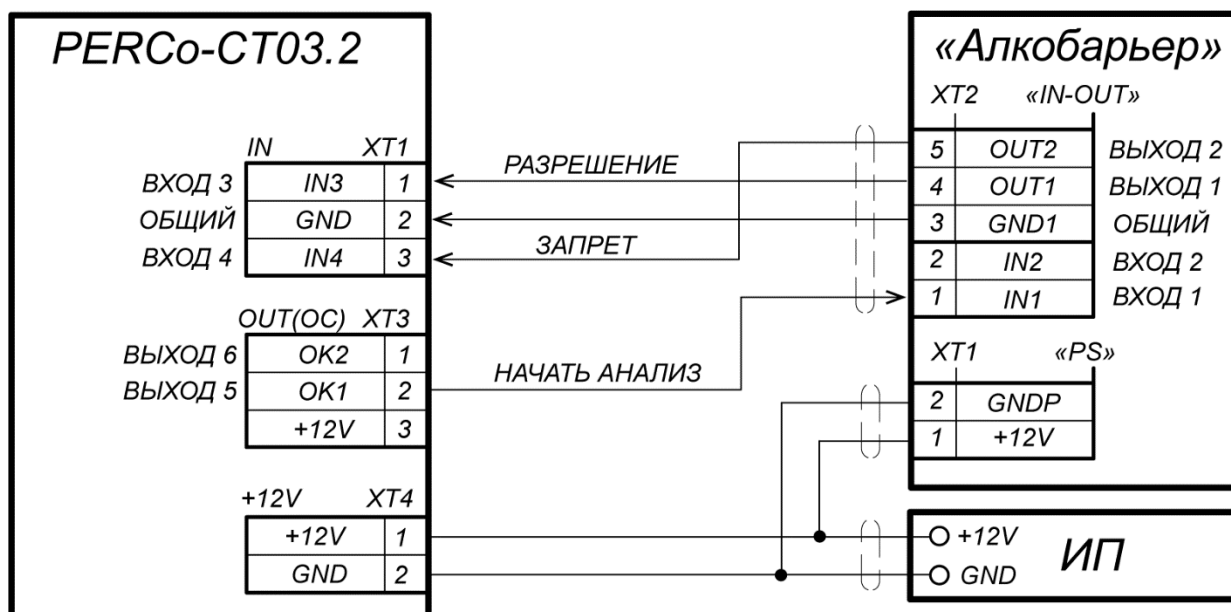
PERCo-CT03.2

IN XT1

| ВХОД 3 | IN3 | 1 |
|---|---|---|
| ОБЩИЙ | GND | 2 |
| ВХОД 4 | IN4 | 3 |

OUT(OC) XT3

| ВЫХОД 6 | OK2 | 1 |
|---|---|---|
| ВЫХОД 5 | OK1 | 2 |
| | +12V | 3 |

+12V XT4

| +12V | 1 |
|---|---|
| GND | 2 |

РАЗРЕШЕНИЕ

ЗАПРЕТ

НАЧАТЬ АНАЛИЗ

«Алкобарьер»

XT2 «IN-OUT»

| 5 | OUT2 | ВЫХОД 2 |
|---|---|---|
| 4 | OUT1 | ВЫХОД 1 |
| 3 | GND1 | ОБЩИЙ |
| 2 | IN2 | ВХОД 2 |
| 1 | IN1 | ВХОД 1 |

XT1 «PS»

| 2 | GNDP |
|---|---|
| 1 | +12V |

+12V
GND
ИП